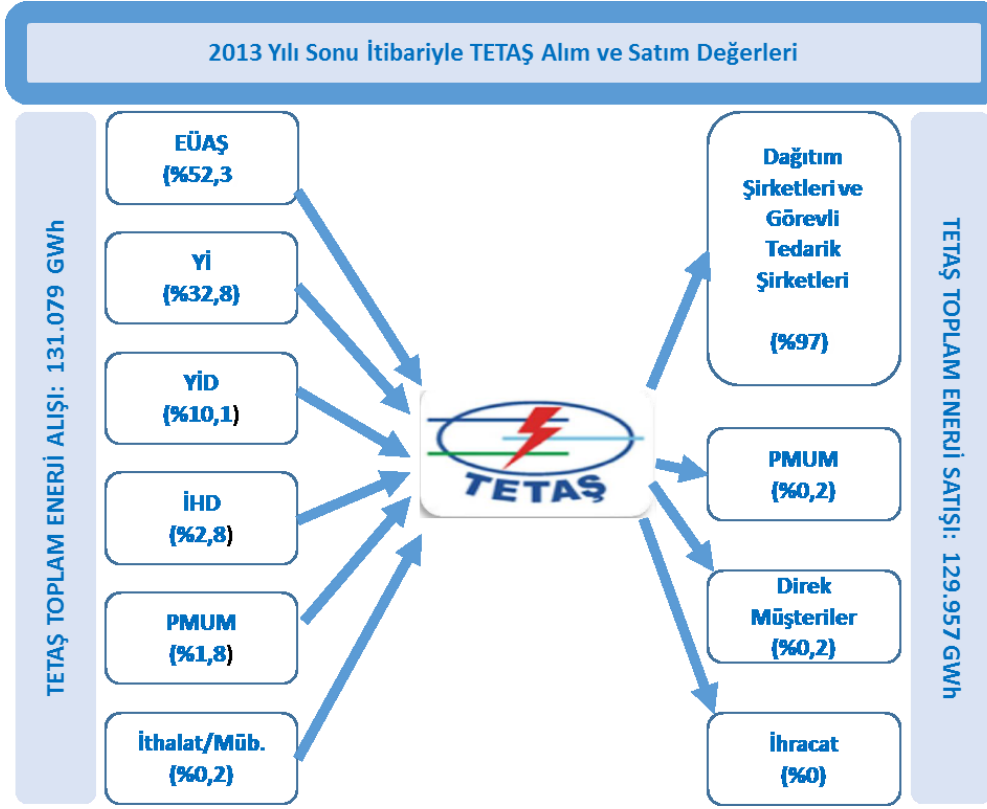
2013 Yılı Sonu İtibariyle TETAŞ Alım ve Satım Değerleri

TETAŞ TOPLAM ENERJİ ALIŞI: 131.079 GWh

EÜAŞ
(%52,3

Yİ
(%32,8)

YİD
(%10,1)

İHD
(%2,8)

PMUM
(%1,8)

İthalat/Müb.
(%0,2)

TETAŞ

Dağıtım Şirketleri ve Görevli Tedarik Şirketleri

(%97)

PMUM
(%0,2)

Direk Müşteriler
(%0,2)

İhracat
(%0)

TETAŞ TOPLAM ENERJİ SATIŞI: 129.957 GWh